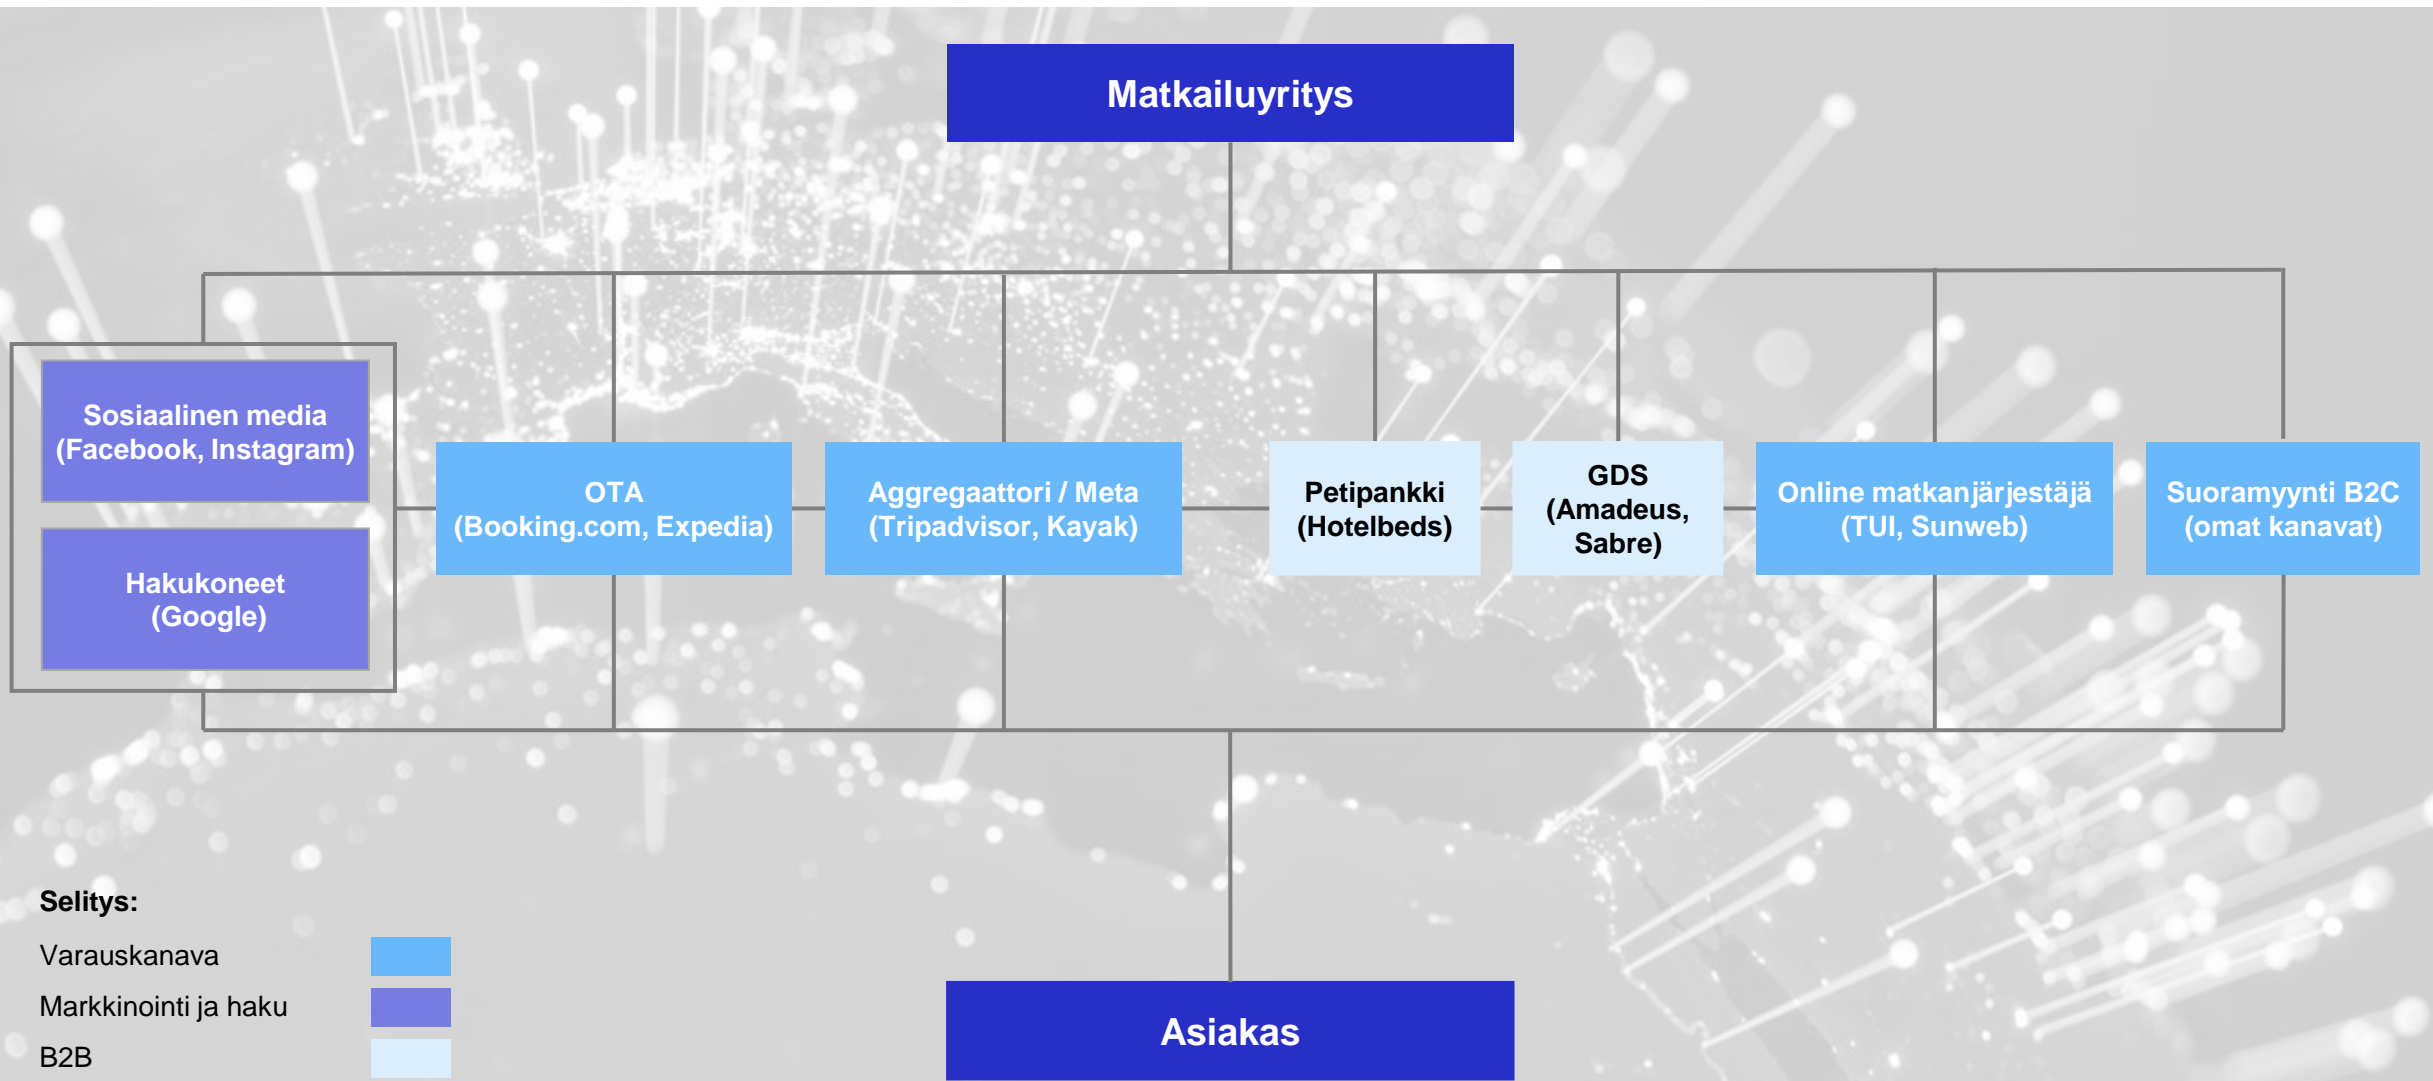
Matkailuyritys

Sosiaalinen media (Facebook, Instagram)

Hakukoneet (Google)

OTA (Booking.com, Expedia)

Aggregaattori / Meta (Tripadvisor, Kayak)

Petipankki (Hotelbeds)

GDS (Amadeus, Sabre)

Online matkanjärjestäjä (TUI, Sunweb)

Suoramyynti B2C (omat kanavat)

Selitys:

Varauskanava

Markkinointi ja haku

B2B

Asiakas